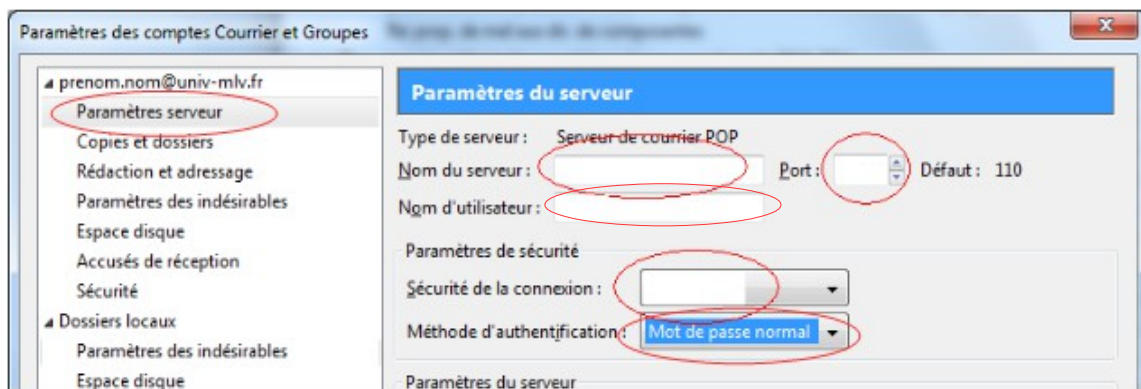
Paramètres des comptes Courrier et Groupes

prenom.nom@univ-mlv.fr
Paramètres serveur
Copies et dossiers
Rédaction et adressage
Paramètres des indésirables
Espace disque
Accusés de réception
Sécurité
Dossiers locaux
Paramètres des indésirables
Espace disque

Paramètres du serveur

Type de serveur : Serveur de courrier POP
Nom du serveur : Port : Défaut : 110
Nom d'utilisateur :

Paramètres de sécurité
Sécurité de la connexion :
Méthode d'authentification : Mot de passe normal

Paramètres du serveur